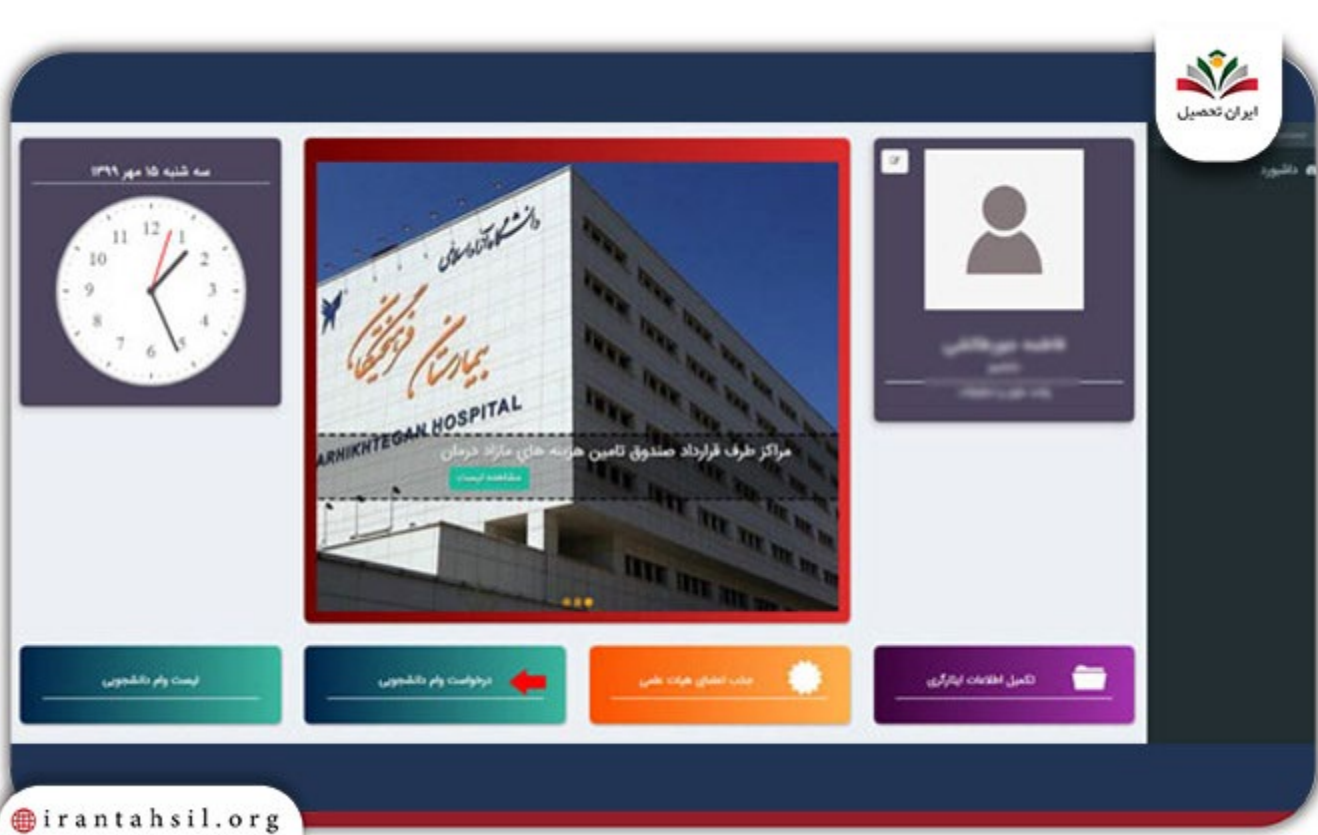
ایران تحصیل

داشبورد

سه شنبه ۱۵ مهر ۱۳۹۹

12 1 2 3 4 5 6 7 8 9 10 11

دانشگاه آزاد اسلامی

بیمارستان فرهیختگان

FARHIKHTEGAN HOSPITAL

مراکز طرف قرارداد صندوق تامین هزینه های مازاد درمان

مشاهده لیست

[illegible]

لیست وام دانشجویی

درخواست وام دانشجویی

جذب اعضای هیات علمی

تکمیل اطلاعات ایثارگری

irantahsil.org